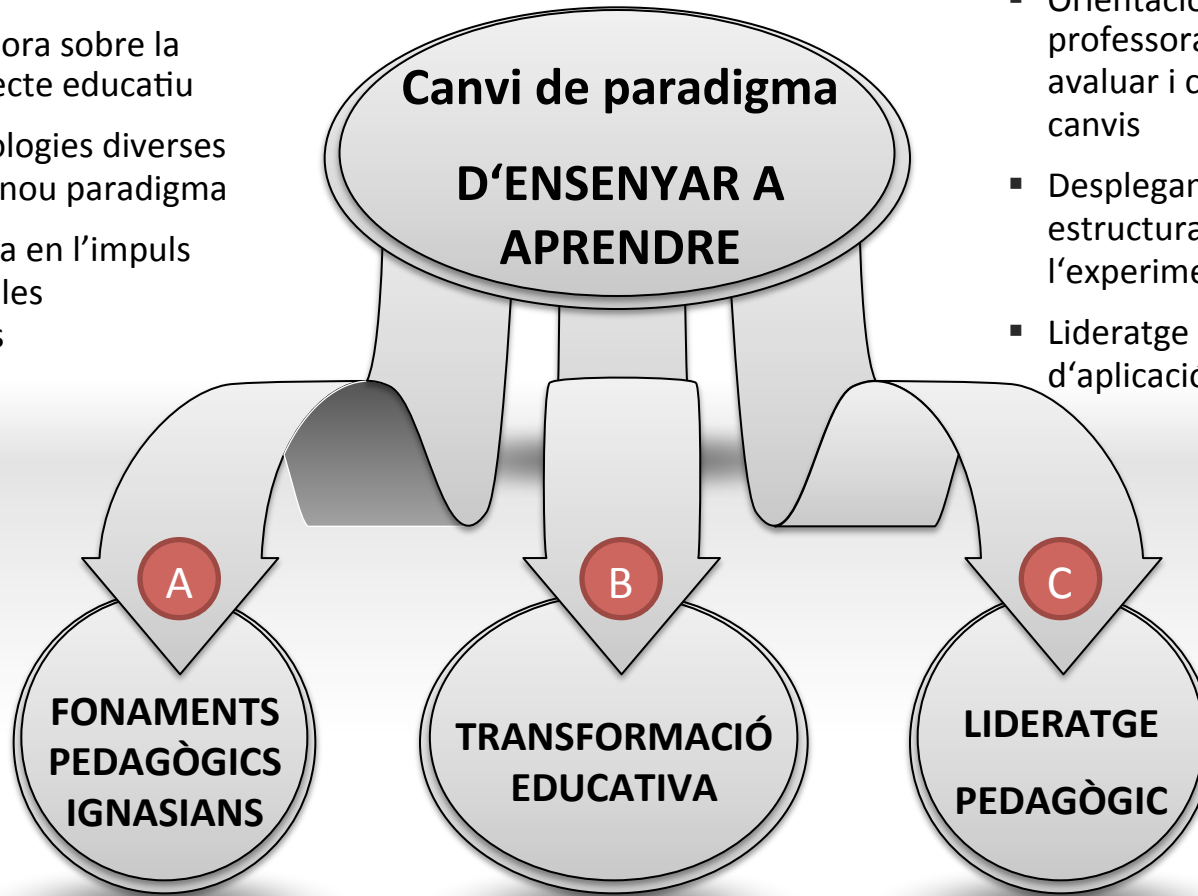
ora sobre la
ecte educatiu

ologies diverses
nou paradigma

a en l'impuls
les
s

Canvi de paradigma

D'ENSENYAR A APRENDRE

▪ Orientacio
professora
avaluar i c
canvis

▪ Desplegan
estructura
l'experime

▪ Lideratge
d'aplicacio

A

FONAMENTS PEDAGÒGICS IGNASIANS

B

TRANSFORMACIÓ EDUCATIVA

C

LIDERATGE

PEDAGÒGIC